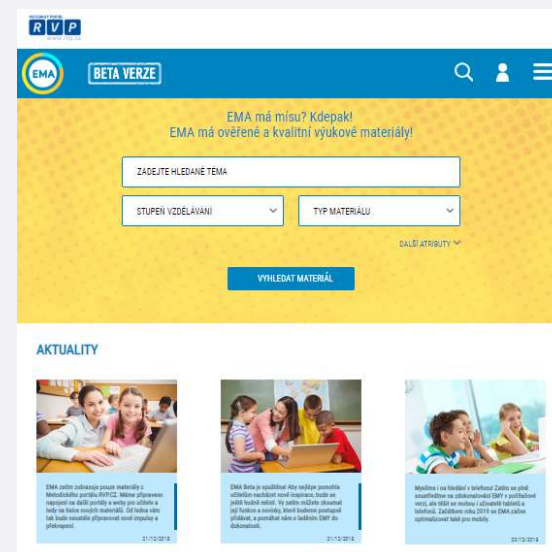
RVP

EMA

BETA VERZE

EMA má mísu? Kdepak!
EMA má ověřené a kvalitní výukové materiály!

ZADEJTE HLEDANÉ TÉMA

STUPEŇ VZDĚLÁVÁNÍ

TYP MATERIÁLU

DALŠÍ ATRIBUTY

VYHLEDAT MATERIÁL

AKTUALITY

EMA zatím zobrazuje pouze materiály z Metodického portálu RVP.CZ. Máme připraveno napojení na další portály a weby pro učitele a tedy se těšte nových materiálů. Od ledna vám tak bude usnadňovat připravovat nové impulzy a překvapení.

21/12/2018

EMA Beta je spuštěna! Aby mohla pomáhat učitelům nacházet nové inspirace, bude se ještě hodně měnit. Vy zatím můžete zkoumat její funkce a novinky, které budeme postupně přidávat, a pomáhat nám s laděním EMY do dokonalosti.

21/12/2018

Myslíme i na hledání v telefonu! Zatím se plně soustředíme na zdokonalování EMY v počítačové verzi, ale těšit se můžou i uživatelé tabletů a telefonů. Začátkem roku 2019 se EMA začne optimalizovat také pro mobily.

20/12/2018